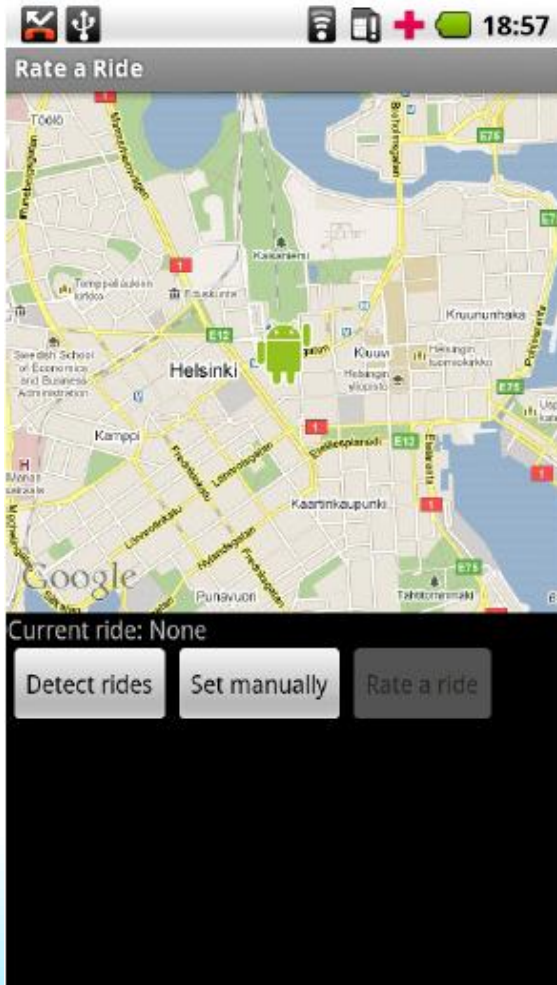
18:57

Rate a Ride

Töölö

Kaisaniemi

Temppeliaukion kirkko

Eduskunta

Kruununhaka

Swedish School of Economics and Business Administration

Helsinki

Kluuvi

Helsingin yliopisto

Helsingin tuomiokirkko

Kamppi

Esplanadi

Kaartinkaupunki

Punavuori

Tähtitorninmäki

E12

E75

1

Google

Current ride: None

Detect rides

Set manually

Rate a ride